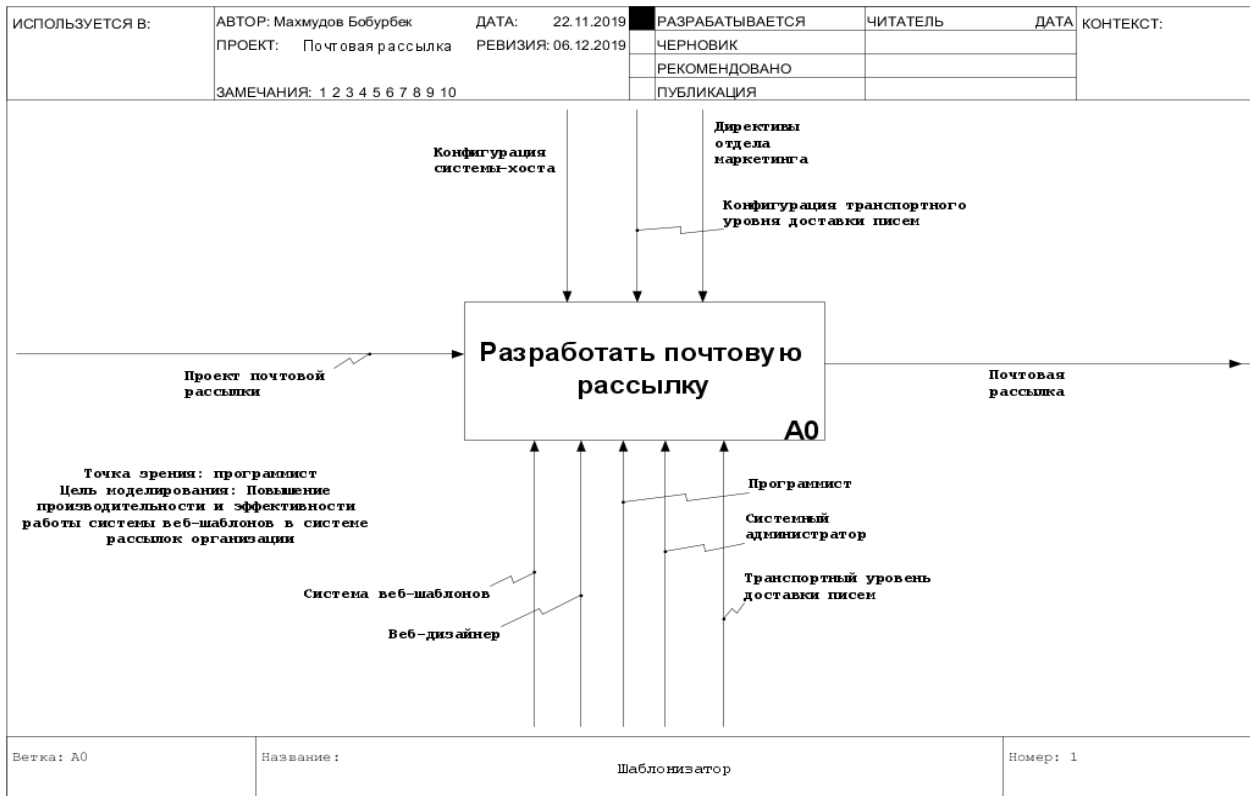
ИСПОЛЬЗУЕТСЯ В:

АВТОР: Махмудов Бобурбек ДАТА: 22.11.2019
ПРОЕКТ: Почтовая рассылка РЕВИЗИЯ: 06.12.2019

ЗАМЕЧАНИЯ: 1 2 3 4 5 6 7 8 9 10

| | |
|---|---|
| ■ | РАЗРАБАТЫВАЕТСЯ |
| | ЧЕРНОВИК |
| | РЕКОМЕНДОВАНО |
| | ПУБЛИКАЦИЯ |

ЧИТАТЕЛЬ ДАТА

КОНТЕКСТ:

Конфигурация системы-хоста

Директивы отдела маркетинга

Конфигурация транспортного уровня доставки писем

Проект почтовой рассылки

Разработать почтовую рассылку

A0

Почтовая рассылка

Точка зрения: программист
Цель моделирования: Повышение производительности и эффективности работы системы веб-шаблонов в системе рассылок организации

Программист

Системный администратор

Система веб-шаблонов

Транспортный уровень доставки писем

Веб-дизайнер

Ветка: A0

Название:
Шаблонизатор

Номер: 1